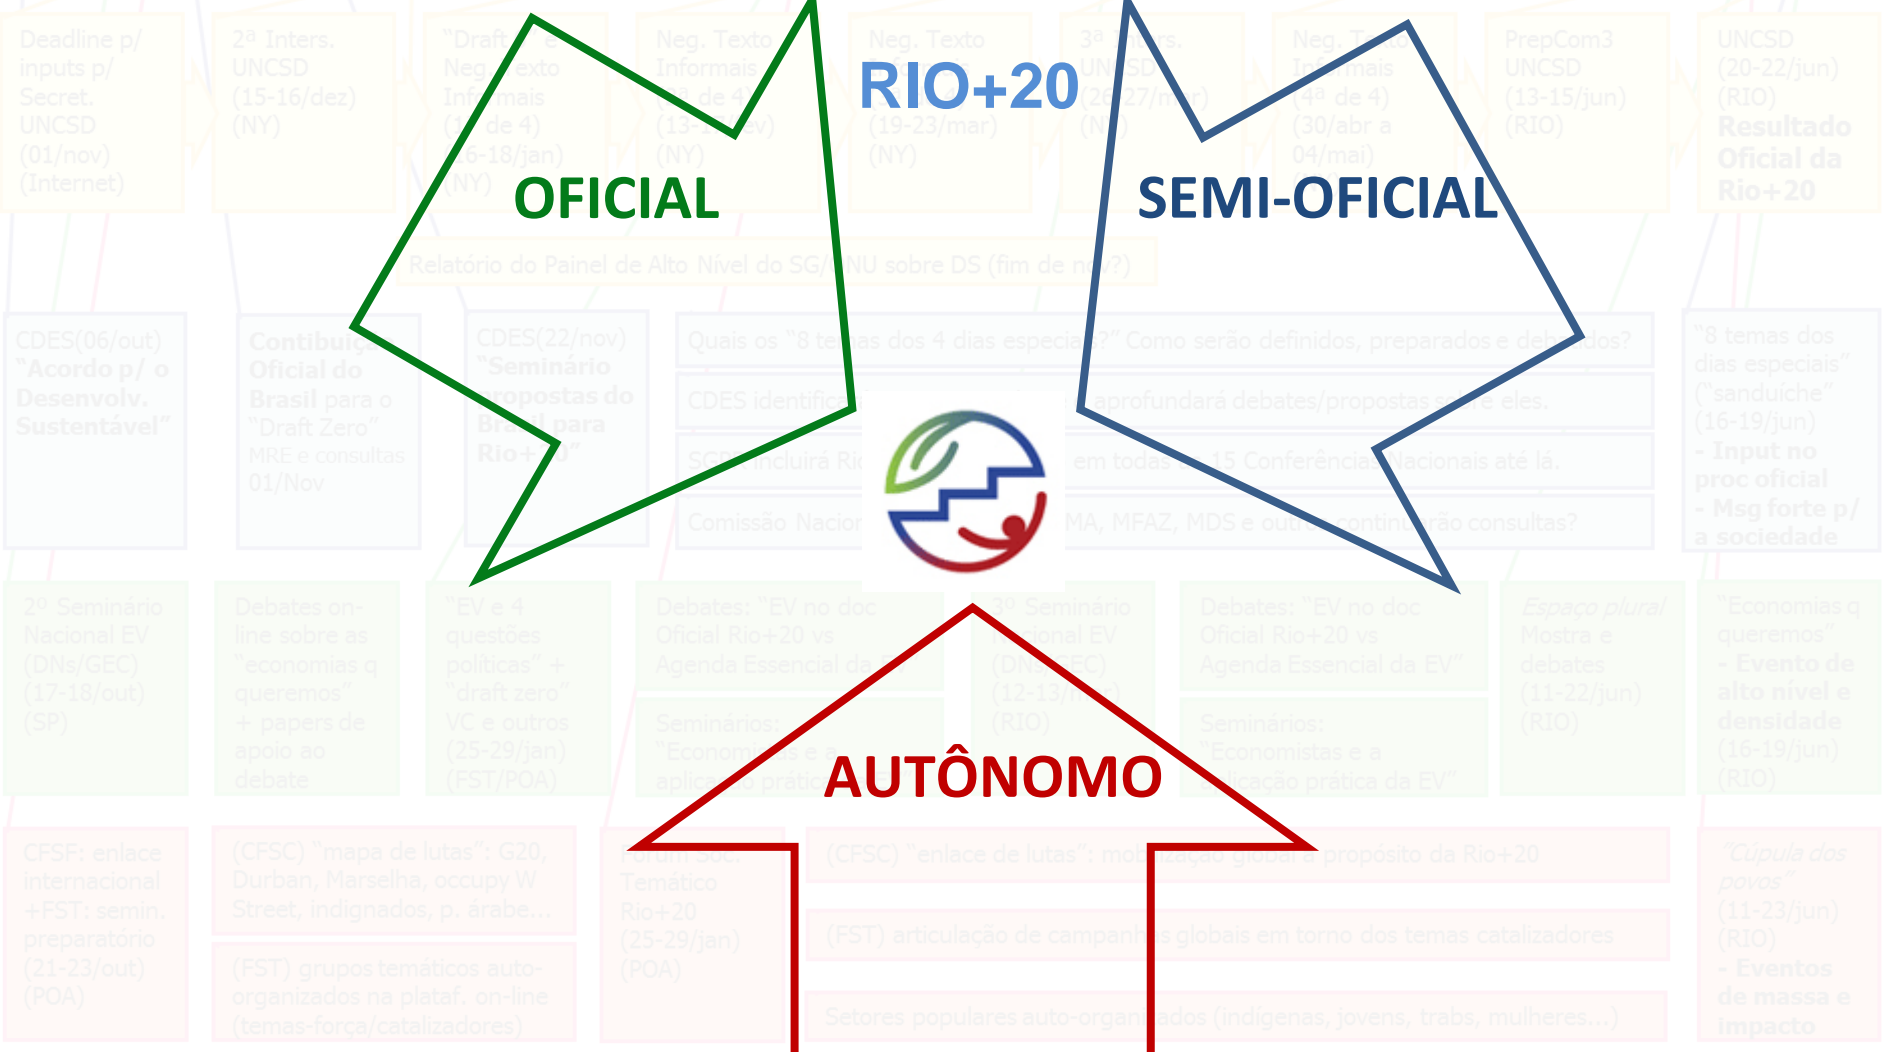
RIO+20

OFICIAL

SEMI-OFICIAL

AUTÔNOMO

Deadline p/ inputs p/ Secret. UNCSD (01/nov) (Internet)

2ª Inters. UNCSD (15-16/dez) (NY)

"Draft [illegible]" Neg. Texto Informais (1º de 4) (16-18/jan) (NY)

Neg. Texto Informais ([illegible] de 4) (13-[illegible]ev) (NY)

Neg. Texto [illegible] (19-23/mar) (NY)

3ª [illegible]rs. UNCSD (26-27/m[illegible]) (N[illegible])

Neg. Te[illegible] Informais (4ª de 4) (30/abr a 04/mai) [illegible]

PrepCom3 UNCSD (13-15/jun) (RIO)

UNCSD (20-22/jun) (RIO) Resultado Oficial da Rio+20

Relatório do Painel de Alto Nível do SG/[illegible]NU sobre DS (fim de n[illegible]?)

CDES(06/out) "Acordo p/ o Desenvolv. Sustentável"

Contribuiç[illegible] Oficial do Brasil para o "Draft Zero" MRE e consultas 01/Nov

CDES(22/nov) "Seminário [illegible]ropostas do Brasil para Rio+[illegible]0"

Quais os "8 te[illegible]mas dos 4 dias especia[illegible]is?" Como serão definidos, preparados e de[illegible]dos?

CDES identifica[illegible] aprofundará debates/propostas s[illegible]e eles.

SG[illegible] incluirá Ri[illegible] em todas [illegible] 15 Conferência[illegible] Nacionais até lá.

Comissão Nacio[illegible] MA, MFAZ, MDS e out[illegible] continu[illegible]rão consultas?

"8 temas dos dias especiais" ("sanduíche" (16-19/jun) - Input no proc oficial - Msg forte p/ a sociedade

2º Seminário Nacional EV (DNs/GEC) (17-18/out) (SP)

Debates on-line sobre as "economias q queremos" + papers de apoio ao debate

"EV e 4 questões políticas" + "draft zero" VC e outros (25-29/jan) (FST/POA)

Debates: "EV no doc Oficial Rio+20 vs Agenda Essencial da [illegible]"

Seminários: "Economistas e a aplicação prática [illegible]"

3º Seminário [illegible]acional EV (DN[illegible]EC) (12-13/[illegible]) (RIO)

Debates: "EV no doc Oficial Rio+20 vs Agenda Essencial da EV"

Seminários: "Economistas e a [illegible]licação prática da EV"

Espaço plural Mostra e debates (11-22/jun) (RIO)

"Economias q queremos" - Evento de alto nível e densidade (16-19/jun) (RIO)

CFSF: enlace internacional +FST: semin. preparatório (21-23/out) (POA)

(CFSC) "mapa de lutas": G20, Durban, Marselha, occupy W Street, indignados, p. árabe...

(FST) grupos temáticos auto-organizados na plataf. on-line (temas-força/catalizadores)

Fórum Soc. Temático Rio+20 (25-29/jan) (POA)

(CFSC) "enlace de lutas": mo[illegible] a propósito da Rio+20

(FST) articulação de campan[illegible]s globais em torno dos temas catalizadores

Setores populares auto-organ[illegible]ados (indígenas, jovens, trabs, mulheres...)

"Cúpula dos povos" (11-23/jun) (RIO) - Eventos de massa e impacto